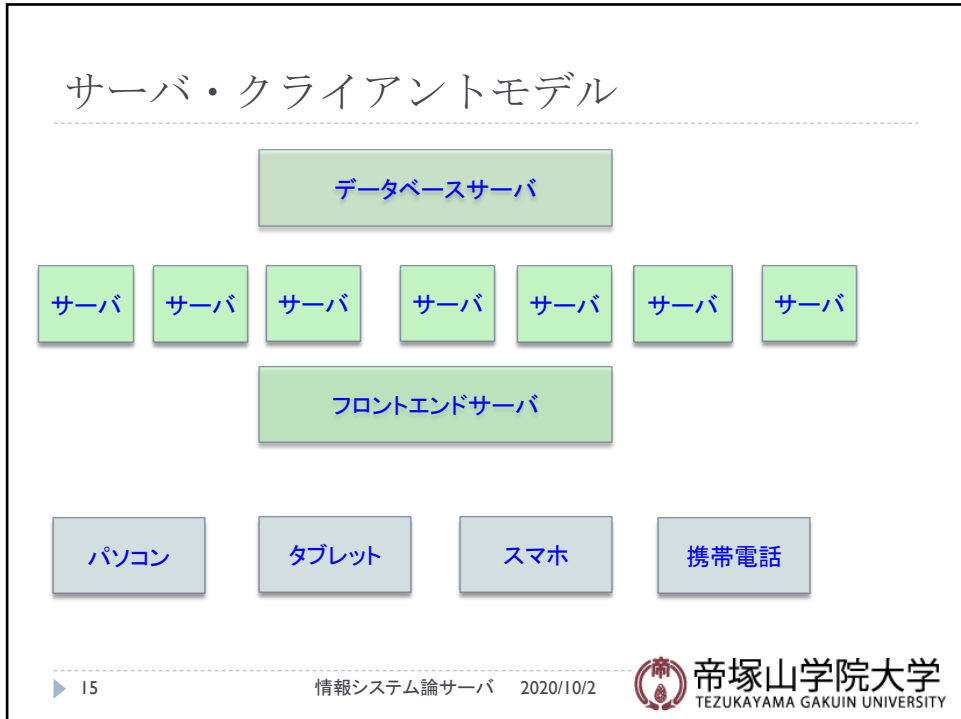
サーバ・クライアントモデル

データベースサーバ

サーバ サーバ サーバ サーバ サーバ サーバ サーバ

フロントエンドサーバ

パソコン タブレット スマホ 携帯電話

15

情報システム論サーバ 2020/10/2

帝塚山学院大学
TEZUKAYAMA GAKUIN UNIVERSITY